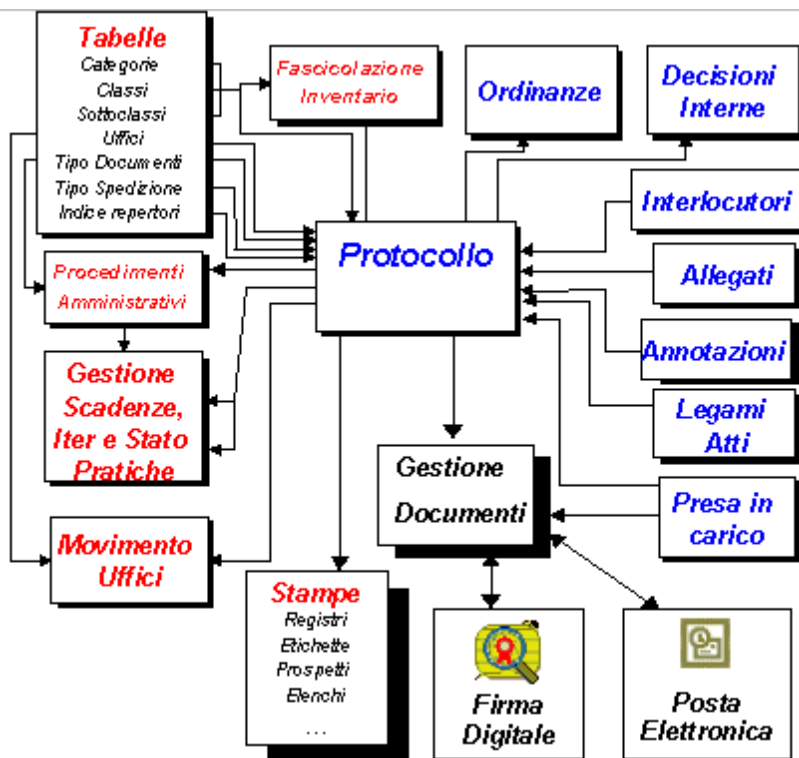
Tabelle
Categorie
Classi
Sottoclassi
Uffici
Tipo Documenti
Tipo Spedizione
Indice repertori

Fascicolazione
Inventario

Ordinanze

Decisioni
Interne

Interlocutori

Protocollo

Allegati

Procedimenti
Amministrativi

Annotazioni

Gestione
Scadenze,
Iter e Stato
Pratiche

Legami
Atti

Gestione
Documenti

Presa in
carico

Movimento
Uffici

Stampe
Registri
Etichette
Prospetti
Elenchi
...

Firma
Digitale

Posta
Elettronica